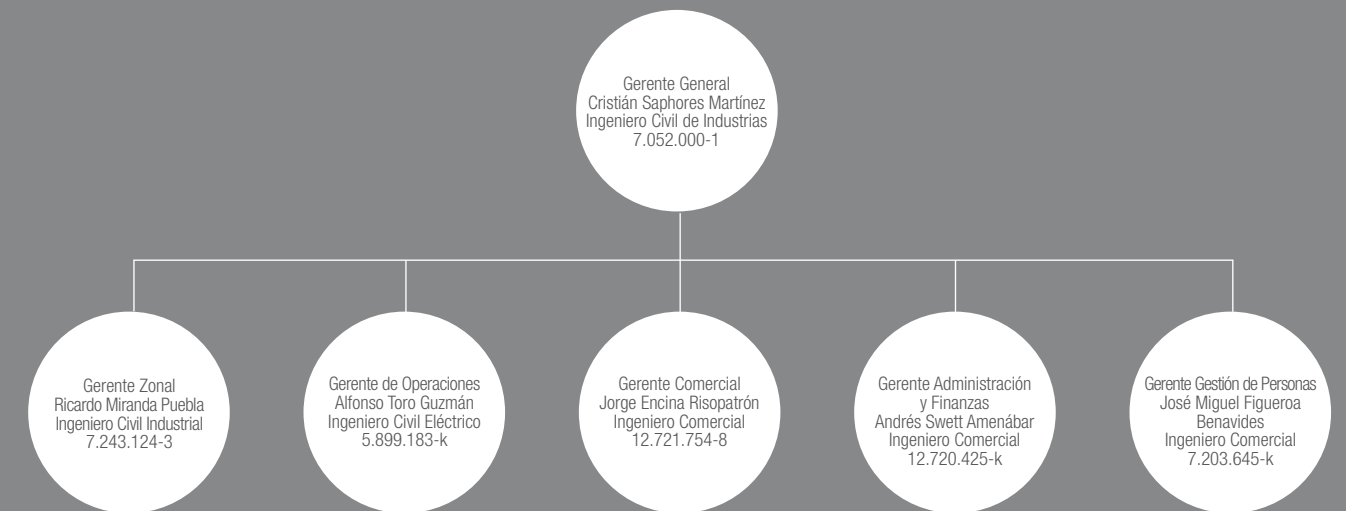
Gerente General
Cristián Saphores Martínez
Ingeniero Civil de Industrias
7.052.000-1

Gerente Zonal
Ricardo Miranda Puebla
Ingeniero Civil Industrial
7.243.124-3

Gerente de Operaciones
Alfonso Toro Guzmán
Ingeniero Civil Eléctrico
5.899.183-k

Gerente Comercial
Jorge Encina Risopatrón
Ingeniero Comercial
12.721.754-8

Gerente Administración y Finanzas
Andrés Swett Amenábar
Ingeniero Comercial
12.720.425-k

Gerente Gestión de Personas
José Miguel Figueroa Benavides
Ingeniero Comercial
7.203.645-k